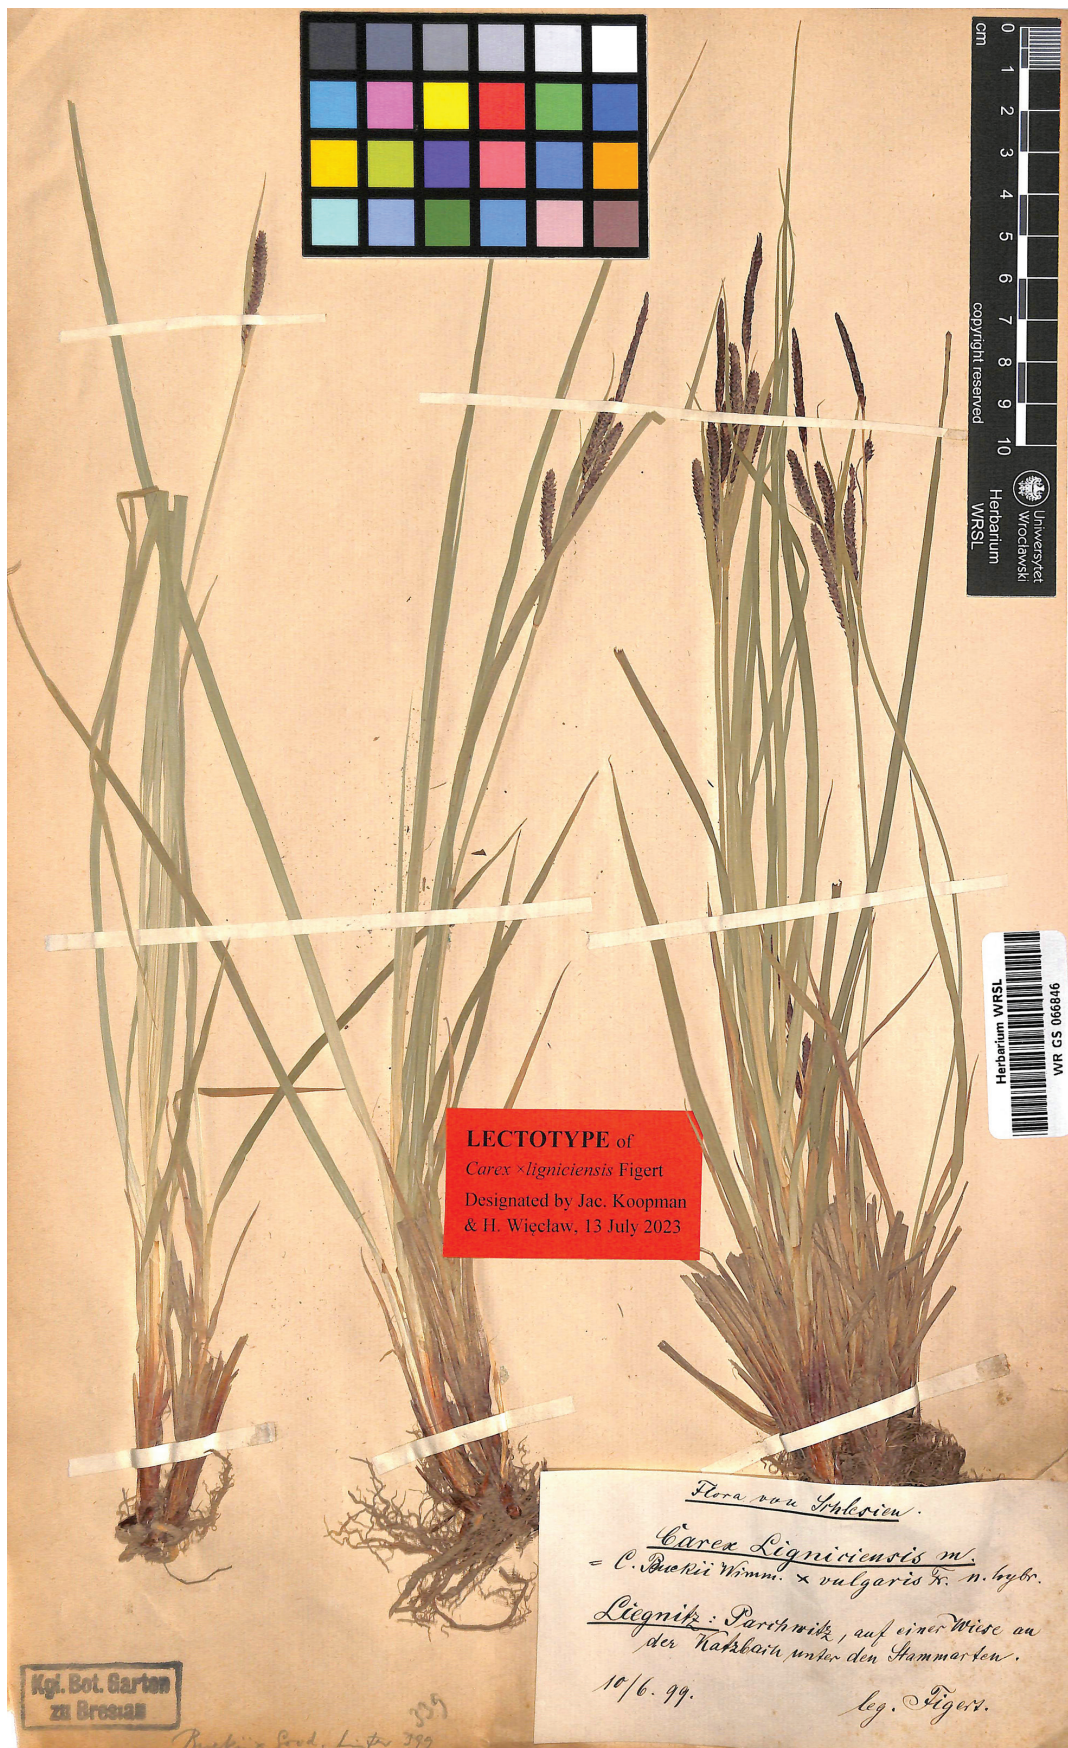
cm 0 1 2 3 4 5 6 7 8 9 10

copyright reserved

Uniwersytet Wrocławski
Herbarium WRSL

Herbarium WRSL
WR GS 066846

LECTOTYPE of
Carex ×ligniciensis Figert
Designated by Jac. Koopman & H. Więcław, 13 July 2023

Flora von Schlesien.

Carex Ligniciensis m.
= C. Buckii Wimm. × vulgaris Fr. n. hybr.

Liegnitz: Parchwitz, auf einer Wiese an der Katzbach unter den Stammarten.

10/6. 99. leg. Figert.

Kgl. Bot. Garten zu Breslau

339

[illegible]